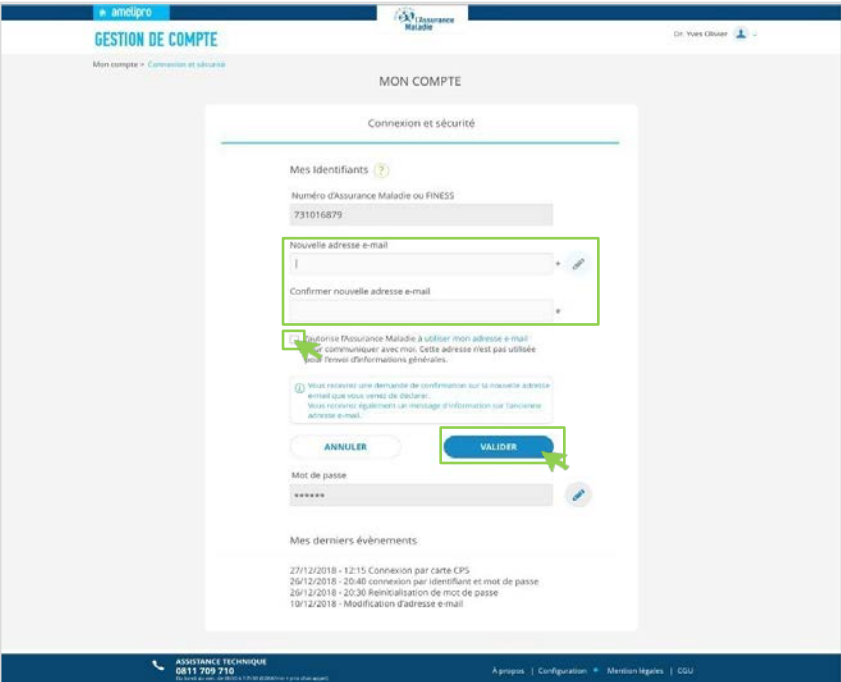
ameli pro

l'Assurance Maladie

GESTION DE COMPTE

Dr. Yves Olivier

Mon compte > Connexion et sécurité

MON COMPTE

Connexion et sécurité

Mes Identifiants ?

Numéro d'Assurance Maladie ou FINESS

731016879

Nouvelle adresse e-mail

Confirmer nouvelle adresse e-mail

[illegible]torise l'Assurance Maladie à utiliser mon adresse e-mail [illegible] communiquer avec moi. Cette adresse n'est pas utilisée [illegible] l'envoi d'informations générales.

Vous recevrez une demande de confirmation sur la nouvelle adresse email que vous venez de déclarer. Vous recevrez également un message d'information sur l'ancienne adresse e-mail.

ANNULER

VALIDER

Mot de passe

******

Mes derniers évènements

27/12/2018 - 12:15 Connexion par carte CPS
26/12/2018 - 20:40 connexion par identifiant et mot de passe
26/12/2018 - 20:30 Réinitialisation de mot de passe
10/12/2018 - Modification d'adresse e-mail

ASSISTANCE TECHNIQUE
0811 709 710
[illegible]

À propos | Configuration | Mention légales | CGU